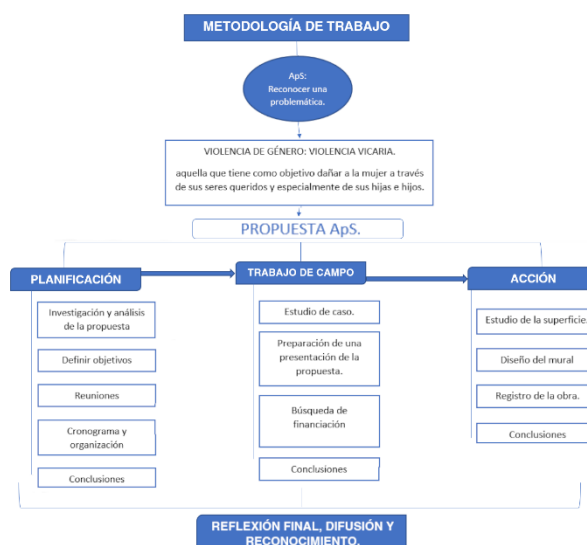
METODOLOGÍA DE TRABAJO

ApS: Reconocer una problemática.

VIOLENCIA DE GÉNERO: VIOLENCIA VICARIA.

aquella que tiene como objetivo dañar a la mujer a través de sus seres queridos y especialmente de sus hijas e hijos.

PROPUESTA ApS.

PLANIFICACIÓN

Investigación y análisis de la propuesta

Definir objetivos

Reuniones

Cronograma y organización

Conclusiones

TRABAJO DE CAMPO

Estudio de caso.

Preparación de una presentación de la propuesta.

Búsqueda de financiación

Conclusiones

ACCIÓN

Estudio de la superficie

Diseño del mural

Registro de la obra.

Conclusiones

REFLEXIÓN FINAL, DIFUSIÓN Y RECONOCIMIENTO.